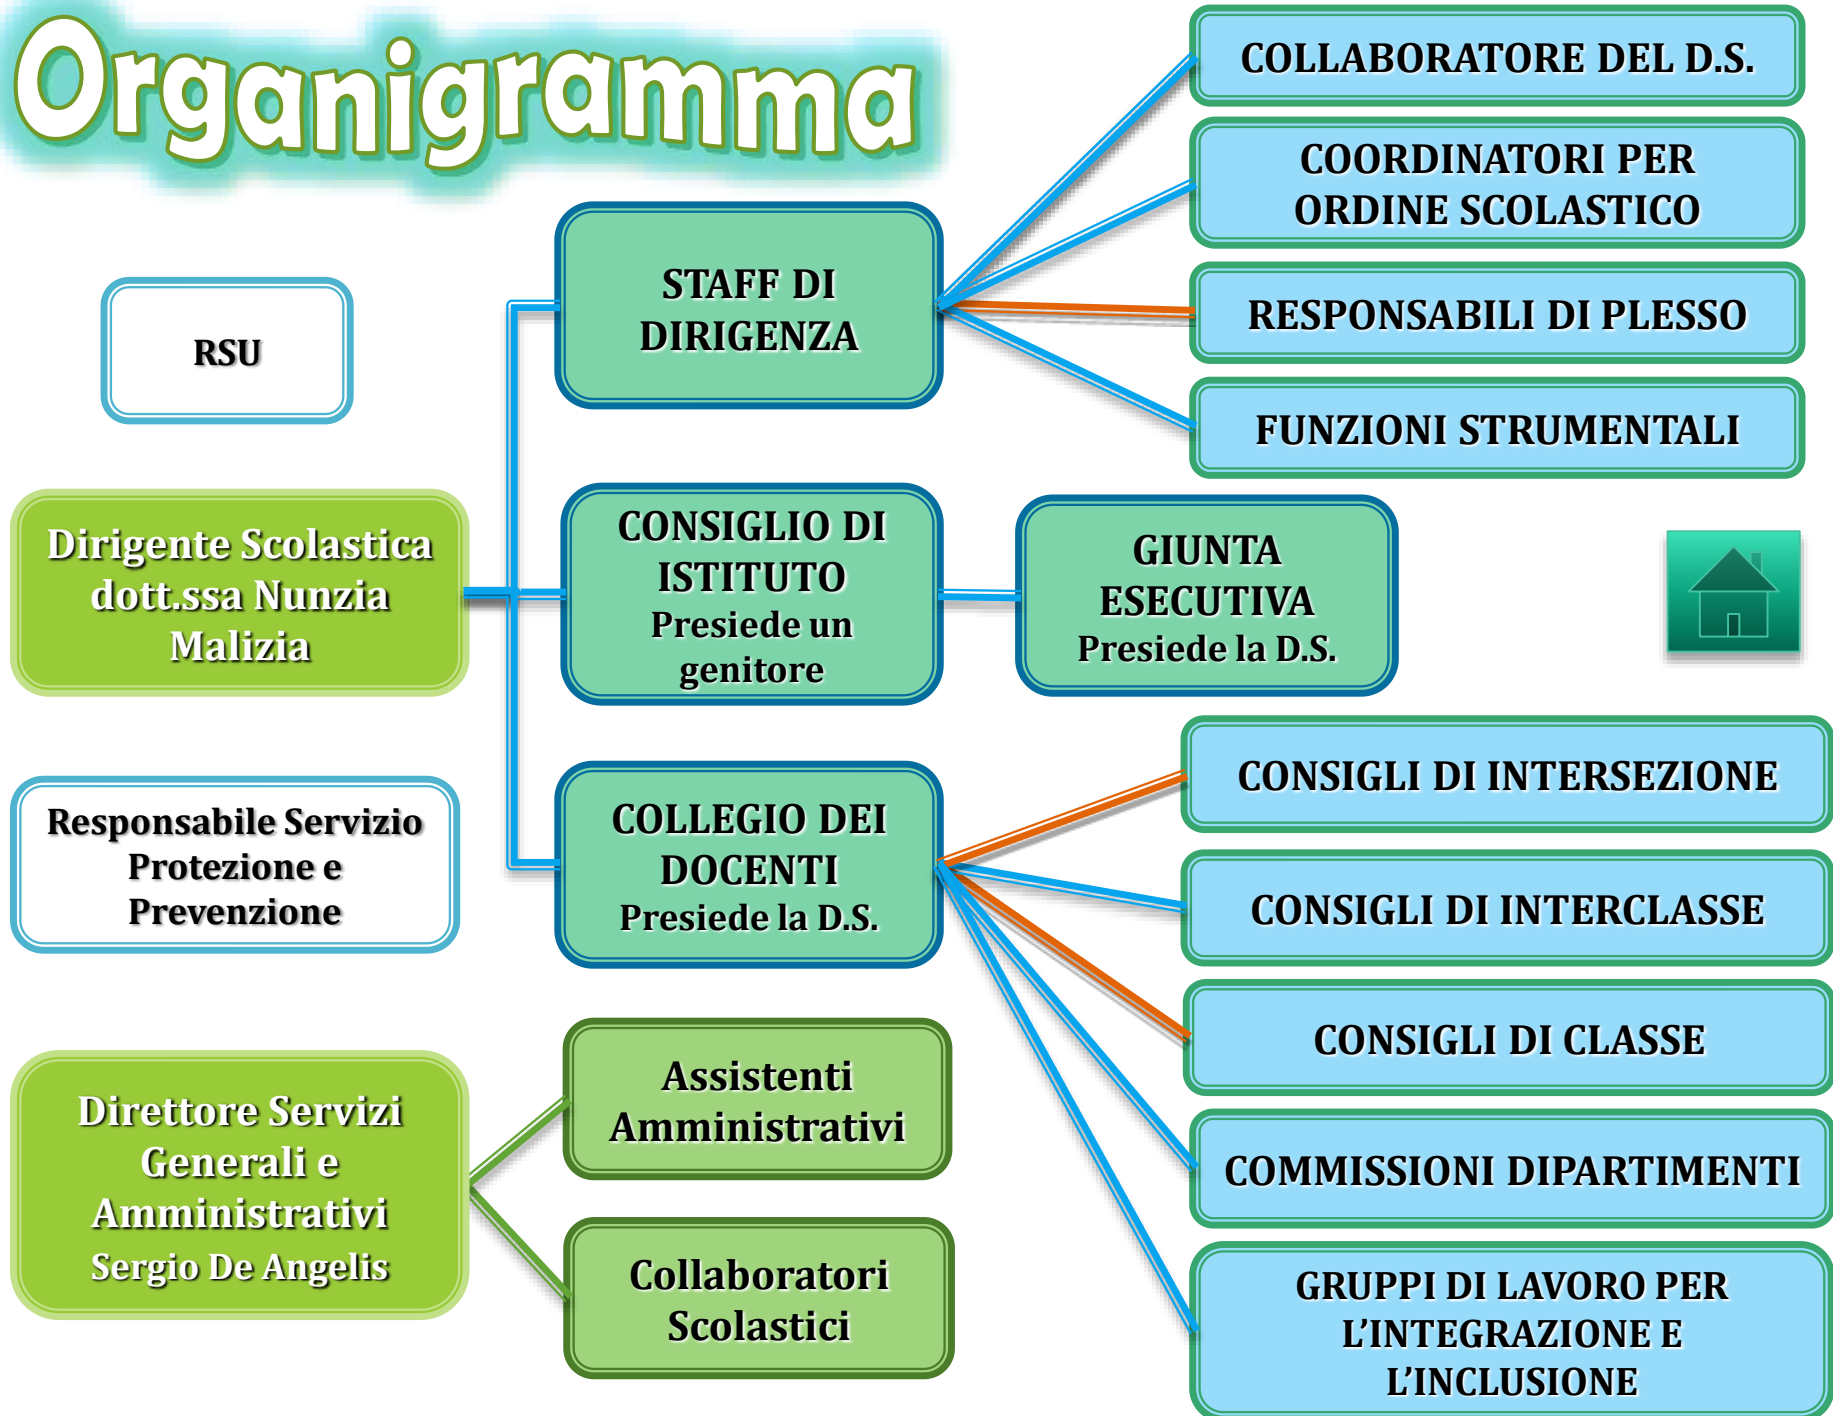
Organigramma

RSU

Dirigente Scolastica dott.ssa Nunzia Malizia

Responsabile Servizio Protezione e Prevenzione

Direttore Servizi Generali e Amministrativi Sergio De Angelis

STAFF DI DIRIGENZA

CONSIGLIO DI ISTITUTO Presiede un genitore

COLLEGIO DEI DOCENTI Presiede la D.S.

Assistenti Amministrativi

Collaboratori Scolastici

GIUNTA ESECUTIVA Presiede la D.S.

COLLABORATORE DEL D.S.

COORDINATORI PER ORDINE SCOLASTICO

RESPONSABILI DI PLESSO

FUNZIONI STRUMENTALI

CONSIGLI DI INTERSEZIONE

CONSIGLI DI INTERCLASSE

CONSIGLI DI CLASSE

COMMISSIONI DIPARTIMENTI

GRUPPI DI LAVORO PER L'INTEGRAZIONE E L'INCLUSIONE